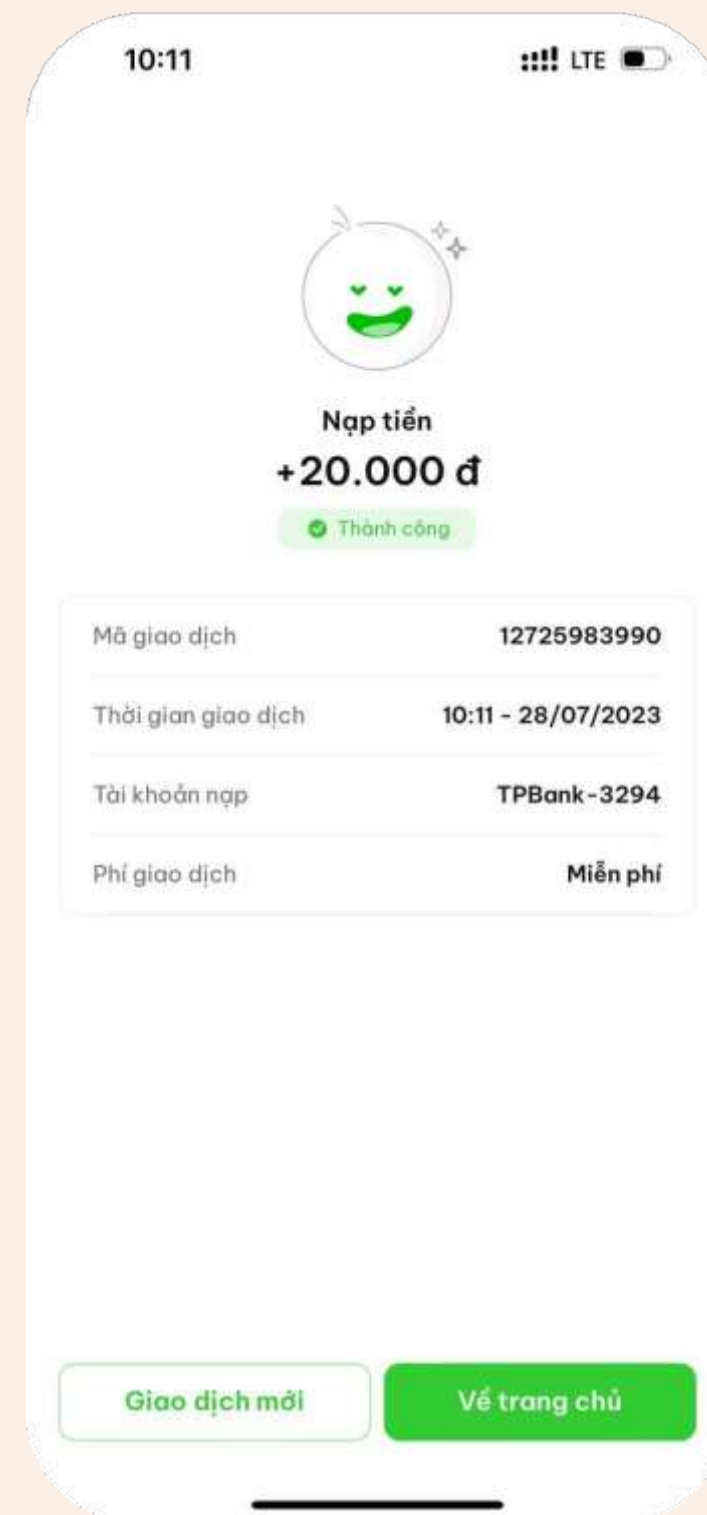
10:11

LTE

Nạp tiền

+20.000 đ

Thành công

| Mã giao dịch | 12725983990 |
|---|---|
| Thời gian giao dịch | 10:11 - 28/07/2023 |
| Tài khoản nạp | TPBank-3294 |
| Phí giao dịch | Miễn phí |

Giao dịch mới

Về trang chủ